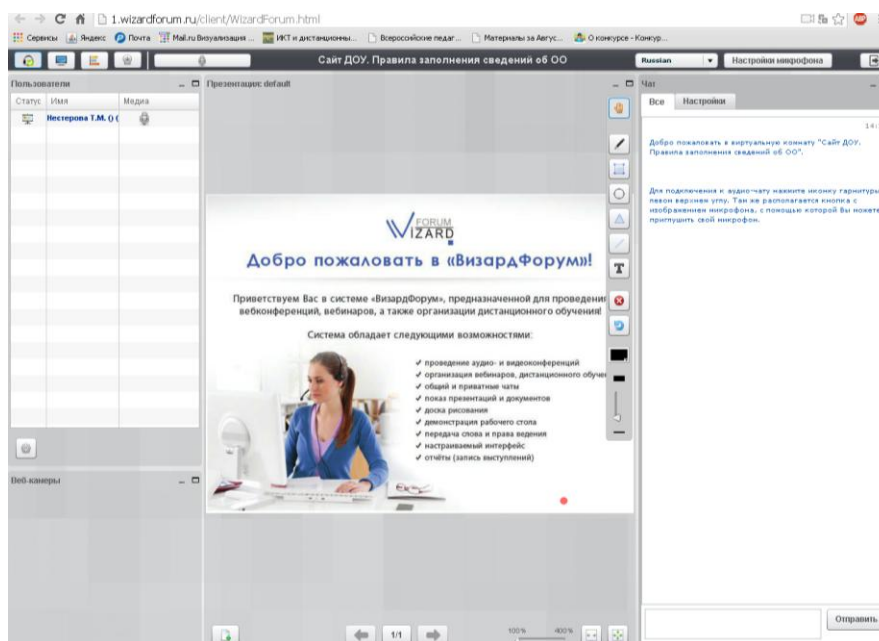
1.wizardforum.ru/client/WizardForum.html

Сервисы Яндекс Почта Mail.ru Визуализация ... ИКТ и дистанционны... Всероссийские педаг... Материалы за Авгус... О конкурсе - Конкур...

Сайт ДОУ. Правила заполнения сведений об ОО

Russian

Настройки микрофона

Пользователи

| Статус | Имя | Медиа |
|---|---|---|
| | Нестерова Т.М. ( | |

Веб-камеры

Презентация: default

FORUM WIZARD

Добро пожаловать в «ВизардФорум»!

Приветствуем Вас в системе «ВизардФорум», предназначенной для проведени вебконференций, вебинаров, а также организации дистанционного обучения!

Система обладает следующими возможностями:

✓ проведение аудио- и видеоконференций
✓ организация вебинаров, дистанционного обучен
✓ общий и приватные чаты
✓ показ презентаций и документов
✓ доска рисования
✓ демонстрация рабочего стола
✓ передача слова и права ведения
✓ настраиваемый интерфейс
✓ отчёты (запись выступлений)

1/1

100% 400%

Чат

Все Настройки

14:

Добро пожаловать в виртуальную комнату "Сайт ДОУ. Правила заполнения сведений об ОО".

Для подключения к аудио-чату нажмите иконку гарнитуры левом верхнем углу. Там же располагается кнопка с изображением микрофона, с помощью которой вы можете приглушить свой микрофон.

Отправить